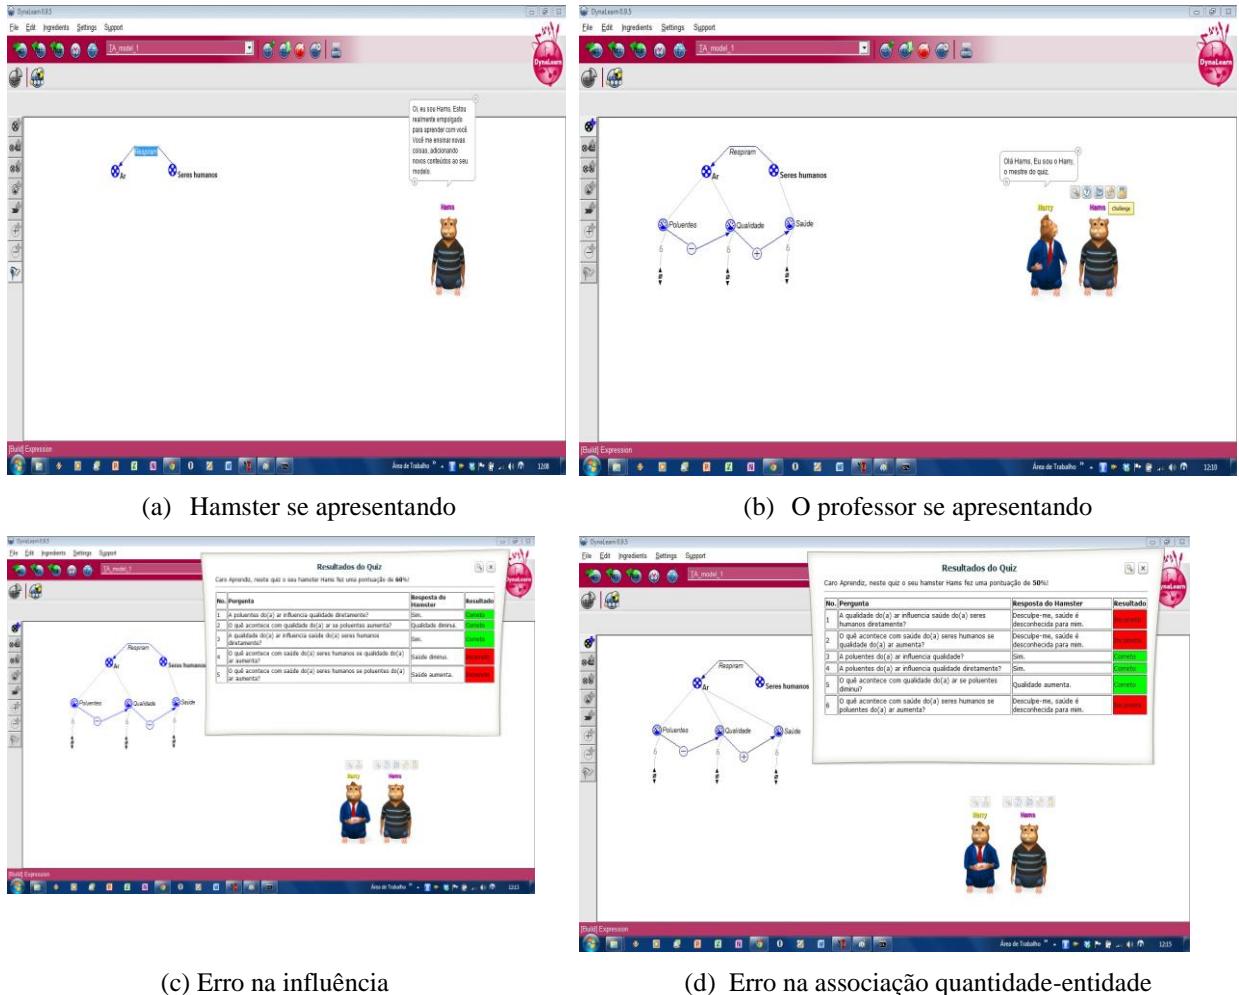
DynaLearn 0.9.5

File Edit Ingredients Settings Support

TA_model_1

DynaLearn

Respiram

Ar

Seres humanos

Oi, eu sou Hams. Estou realmente empolgado para aprender com você. Você me ensinar novas coisas, adicionando novos conteúdos ao seu modelo.

Hams

[Build] Expression

Área de Trabalho

12:08

(a) Hamster se apresentando

DynaLearn 0.9.5

File Edit Ingredients Settings Support

TA_model_1

DynaLearn

Respiram

Ar

Seres humanos

Poluentes

Qualidade

Saúde

Olá Hams. Eu sou o Harry, o mestre do quiz.

Harry

Hams

Challenge

[Build] Expression

Área de Trabalho

12:10

(b) O professor se apresentando

DynaLearn 0.9.5

File Edit Ingredients Settings Support

TA_model_1

Resultados do Quiz

Caro Aprendiz, neste quiz o seu hamster Hams fez uma pontuação de 60%!

| No. | Pergunta | Resposta do Hamster | Resultado |
|---|---|---|---|
| 1 | A poluentes do(a) ar influencia qualidade diretamente? | Sim. | Correto |
| 2 | O quê acontece com qualidade do(a) ar se poluentes aumenta? | Qualidade diminui. | Correto |
| 3 | A qualidade do(a) ar influencia saúde do(a) seres humanos diretamente? | Sim. | Correto |
| 4 | O quê acontece com saúde do(a) seres humanos se qualidade do(a) ar aumenta? | Saúde diminui. | Incorreto |
| 5 | O quê acontece com saúde do(a) seres humanos se poluentes do(a) ar aumenta? | Saúde aumenta. | Incorreto |

Respiram

Ar

Seres humanos

Poluentes

Qualidade

Saúde

Harry

Hams

[Build] Expression

Área de Trabalho

12:15

(c) Erro na influência

DynaLearn 0.9.5

File Edit Ingredients Settings Support

TA_model_1

Resultados do Quiz

Caro Aprendiz, neste quiz o seu hamster Hams fez uma pontuação de 50%!

| No. | Pergunta | Resposta do Hamster | Resultado |
|---|---|---|---|
| 1 | A qualidade do(a) ar influencia saúde do(a) seres humanos diretamente? | Desculpe-me, saúde é desconhecida para mim. | Incorreto |
| 2 | O quê acontece com saúde do(a) seres humanos se qualidade do(a) ar aumenta? | Desculpe-me, saúde é desconhecida para mim. | Incorreto |
| 3 | A poluentes do(a) ar influencia qualidade? | Sim. | Correto |
| 4 | A poluentes do(a) ar influencia qualidade diretamente? | Sim. | Correto |
| 5 | O quê acontece com qualidade do(a) ar se poluentes diminui? | Qualidade aumenta. | Correto |
| 6 | O quê acontece com saúde do(a) seres humanos se poluentes do(a) ar aumenta? | Desculpe-me, saúde é desconhecida para mim. | Incorreto |

Respiram

Ar

Seres humanos

Poluentes

Qualidade

Saúde

Harry

Hams

[Build] Expression

Área de Trabalho

12:15

(d) Erro na associação quantidade-entidade